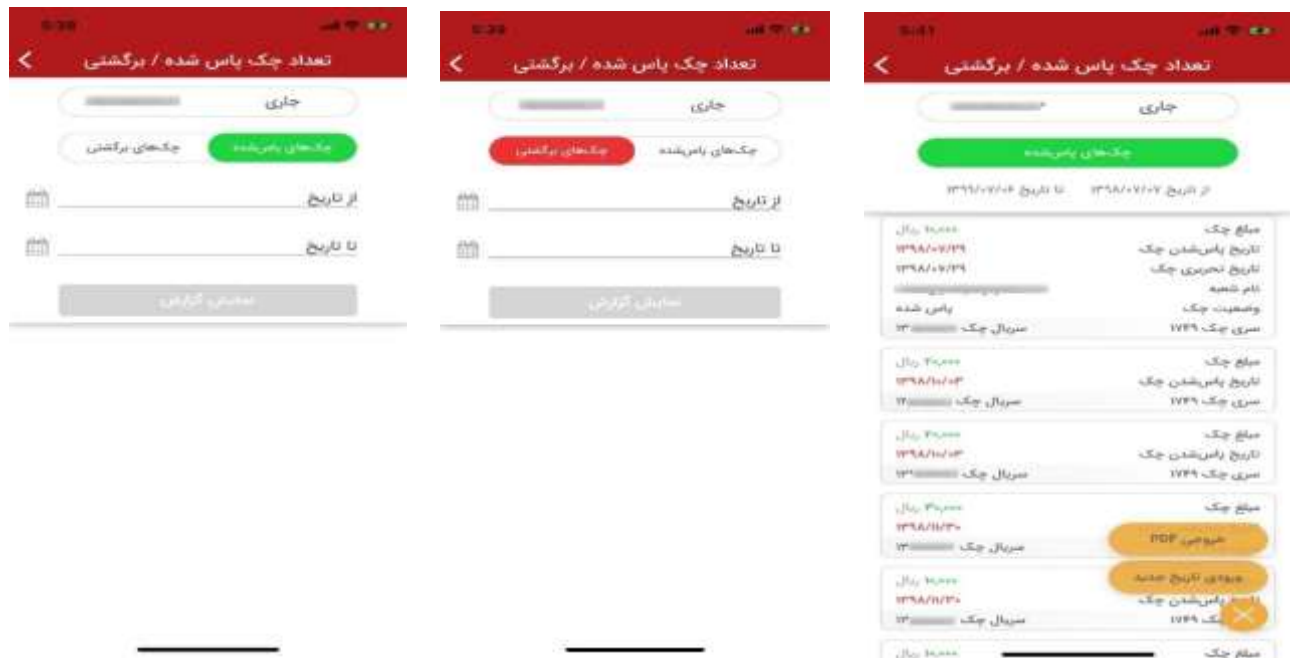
تعداد چک پاس شده / برگشتی

جاری

چک‌های پاس‌شده
چک‌های برگشتی

از تاریخ

تا تاریخ

نمایش گزارش

تعداد چک پاس شده / برگشتی

جاری

چک‌های پاس‌شده
چک‌های برگشتی

از تاریخ

تا تاریخ

نمایش گزارش

تعداد چک پاس شده / برگشتی

جاری

چک‌های پاس‌شده

از تاریخ ۱۳۹۸/۰۷/۰۷ تا تاریخ ۱۳۹۹/۰۷/۰۶

مبلغ چک ۱۰,۰۰۰ ریال
تاریخ پاس‌شدن چک ۱۳۹۸/۰۷/۲۹
تاریخ تحریری چک ۱۳۹۸/۰۷/۲۹
نام شعبه
وضعیت چک پاس شده
سری چک ۱۷۴۹ سریال چک ۱۳

مبلغ چک ۲۰,۰۰۰ ریال
تاریخ پاس‌شدن چک ۱۳۹۸/۱۰/۰۳
سری چک ۱۷۴۹ سریال چک ۱۲

مبلغ چک ۲۰,۰۰۰ ریال
تاریخ پاس‌شدن چک ۱۳۹۸/۱۰/۰۳
سری چک ۱۷۴۹ سریال چک ۱۳

مبلغ چک ۳۰,۰۰۰ ریال
۱۳۹۸/۱۱/۳۰
سریال چک ۱۳

خروجی PDF

ورودی تاریخ جدید

مبلغ چک ۱۰,۰۰۰ ریال
تاریخ پاس‌شدن چک ۱۳۹۸/۱۱/۳۰
سری چک ۱۷۴۹ سریال چک ۱۳

مبلغ چک ۱۰,۰۰۰ ریال